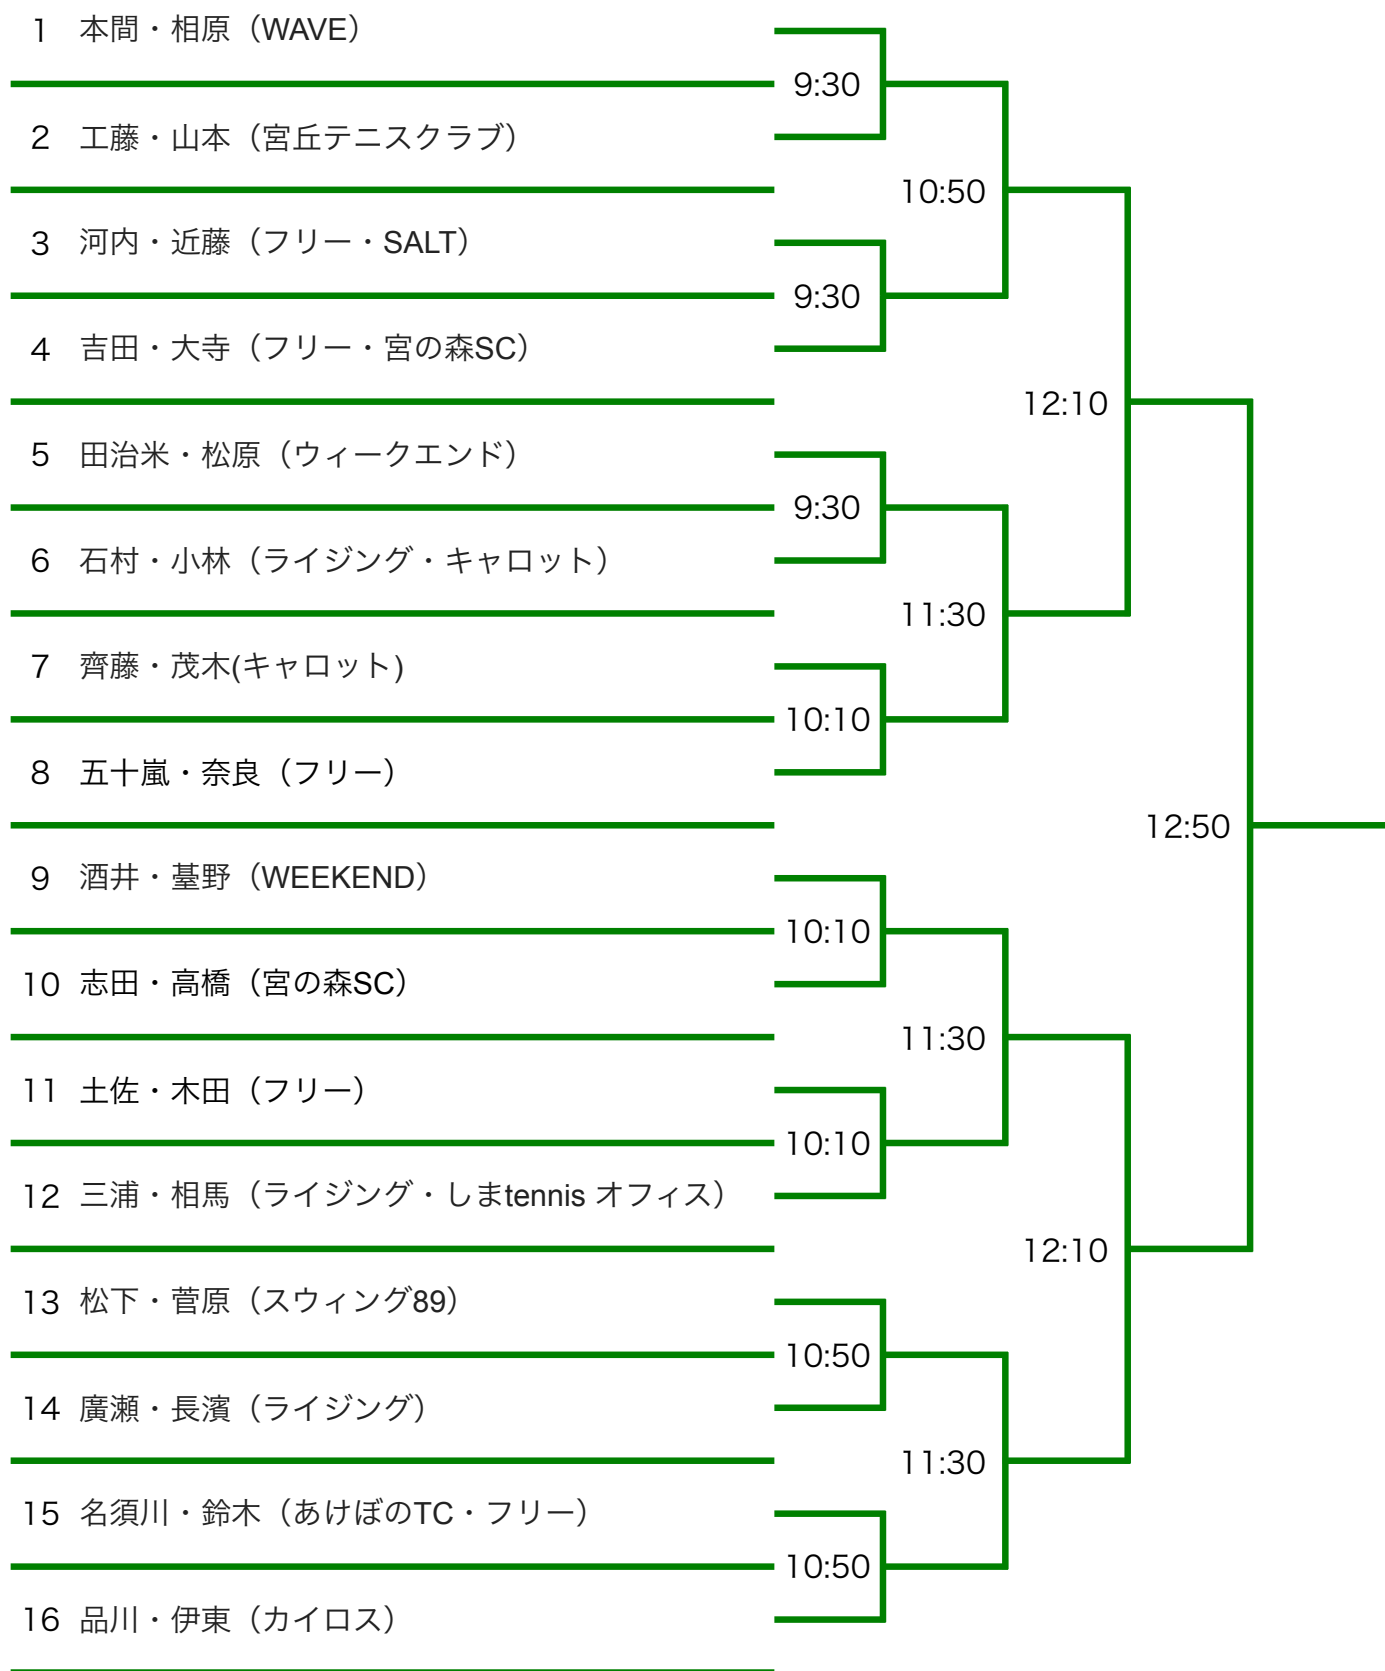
1 本間・相原（WAVE）
9:30
2 工藤・山本（宮丘テニスクラブ）
10:50
3 河内・近藤（フリー・SALT）
9:30
4 吉田・大寺（フリー・宮の森SC）
12:10
5 田治米・松原（ウィークエンド）
9:30
6 石村・小林（ライジング・キャロット）
11:30
7 齊藤・茂木(キャロット)
10:10
8 五十嵐・奈良（フリー）
12:50
9 酒井・墓野（WEEKEND）
10:10
10 志田・高橋（宮の森SC）
11:30
11 土佐・木田（フリー）
10:10
12 三浦・相馬（ライジング・しまtennis オフィス）
12:10
13 松下・菅原（スウィング89）
10:50
14 廣瀬・長濱（ライジング）
11:30
15 名須川・鈴木（あけぼのTC・フリー）
10:50
16 品川・伊東（カイロス）